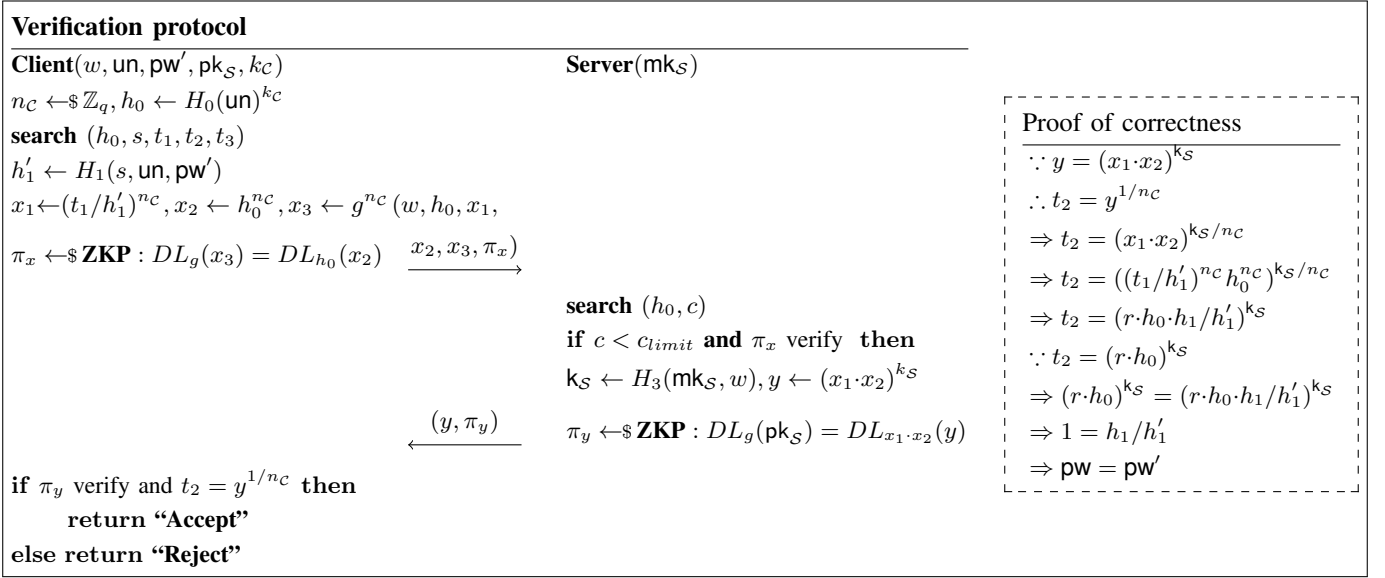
**Verification protocol**

**Client**$(w, \mathsf{un}, \mathsf{pw}', \mathsf{pk}_{\mathcal{S}}, k_{\mathcal{C}})$

**Server**$(\mathsf{mk}_{\mathcal{S}})$

$n_{\mathcal{C}} \leftarrow\$ \mathbb{Z}_q, h_0 \leftarrow H_0(\mathsf{un})^{k_{\mathcal{C}}}$

**search** $(h_0, s, t_1, t_2, t_3)$

$h_1' \leftarrow H_1(s, \mathsf{un}, \mathsf{pw}')$

$x_1 \leftarrow (t_1/h_1')^{n_{\mathcal{C}}}, x_2 \leftarrow h_0^{n_{\mathcal{C}}}, x_3 \leftarrow g^{n_{\mathcal{C}}} (w, h_0, x_1,$

$\pi_x \leftarrow\$ \mathbf{ZKP} : DL_g(x_3) = DL_{h_0}(x_2)$ $\xrightarrow{x_2, x_3, \pi_x)}$

**search** $(h_0, c)$

**if** $c < c_{limit}$ **and** $\pi_x$ verify **then**

$\mathsf{k}_{\mathcal{S}} \leftarrow H_3(\mathsf{mk}_{\mathcal{S}}, w), y \leftarrow (x_1 \cdot x_2)^{k_{\mathcal{S}}}$

$\xleftarrow{(y, \pi_y)}$ $\pi_y \leftarrow\$ \mathbf{ZKP} : DL_g(\mathsf{pk}_{\mathcal{S}}) = DL_{x_1 \cdot x_2}(y)$

**if** $\pi_y$ verify and $t_2 = y^{1/n_{\mathcal{C}}}$ **then**

**return "Accept"**

**else return "Reject"**

Proof of correctness

$\because y = (x_1 \cdot x_2)^{\mathsf{k}_{\mathcal{S}}}$

$\therefore t_2 = y^{1/n_{\mathcal{C}}}$

$\Rightarrow t_2 = (x_1 \cdot x_2)^{\mathsf{k}_{\mathcal{S}}/n_{\mathcal{C}}}$

$\Rightarrow t_2 = ((t_1/h_1')^{n_{\mathcal{C}}} h_0^{n_{\mathcal{C}}})^{\mathsf{k}_{\mathcal{S}}/n_{\mathcal{C}}}$

$\Rightarrow t_2 = (r \cdot h_0 \cdot h_1/h_1')^{\mathsf{k}_{\mathcal{S}}}$

$\because t_2 = (r \cdot h_0)^{\mathsf{k}_{\mathcal{S}}}$

$\Rightarrow (r \cdot h_0)^{\mathsf{k}_{\mathcal{S}}} = (r \cdot h_0 \cdot h_1/h_1')^{\mathsf{k}_{\mathcal{S}}}$

$\Rightarrow 1 = h_1/h_1'$

$\Rightarrow \mathsf{pw} = \mathsf{pw}'$